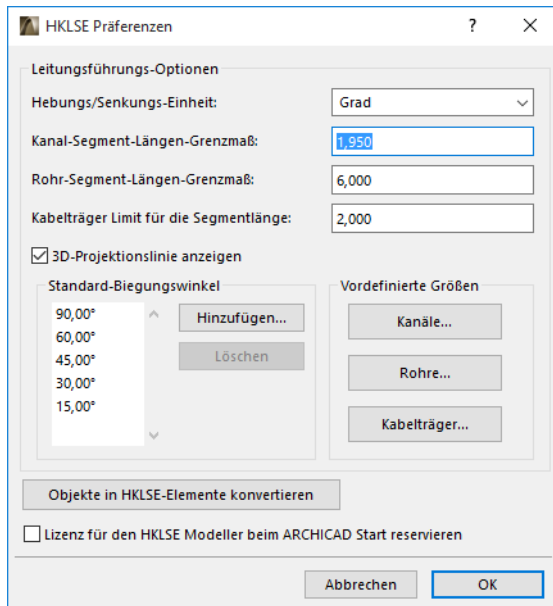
HKLSE Präferenzen

?

Leitungsführungs-Optionen

Hebungs/Senkungs-Einheit: Grad

Kanal-Segment-Längen-Grenzmaß: 1,950

Rohr-Segment-Längen-Grenzmaß: 6,000

Kabelträger Limit für die Segmentlänge: 2,000

3D-Projektionslinie anzeigen

Standard-Biegungswinkel

90,00°
60,00°
45,00°
30,00°
15,00°

Hinzufügen...

Löschen

Vordefinierte Größen

Kanäle...

Rohre...

Kabelträger...

Objekte in HKLSE-Elemente konvertieren

Lizenz für den HKLSE Modeller beim ARCHICAD Start reservieren

Abbrechen

OK